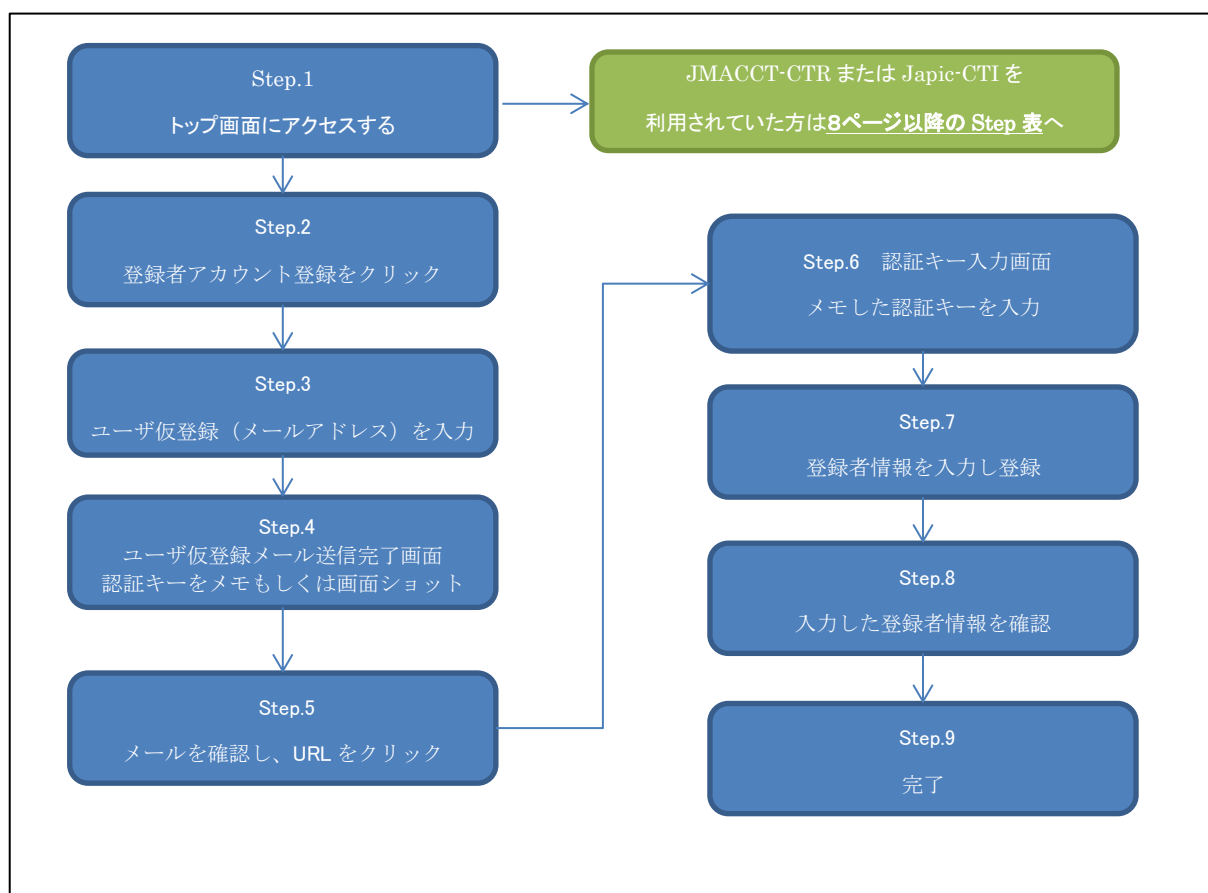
Step.1

トップ画面にアクセスする

JMACCT-CTR または Japic-CTI を

利用されていた方は8ページ以降の Step 表へ

Step.2

登録者アカウント登録をクリック

Step.3

ユーザ仮登録（メールアドレス）を入力

Step.4

ユーザ仮登録メール送信完了画面
認証キーをメモもしくは画面ショット

Step.5

メールを確認し、URL をクリック

Step.6　認証キー入力画面

メモした認証キーを入力

Step.7

登録者情報を入力し登録

Step.8

入力した登録者情報を確認

Step.9

完了